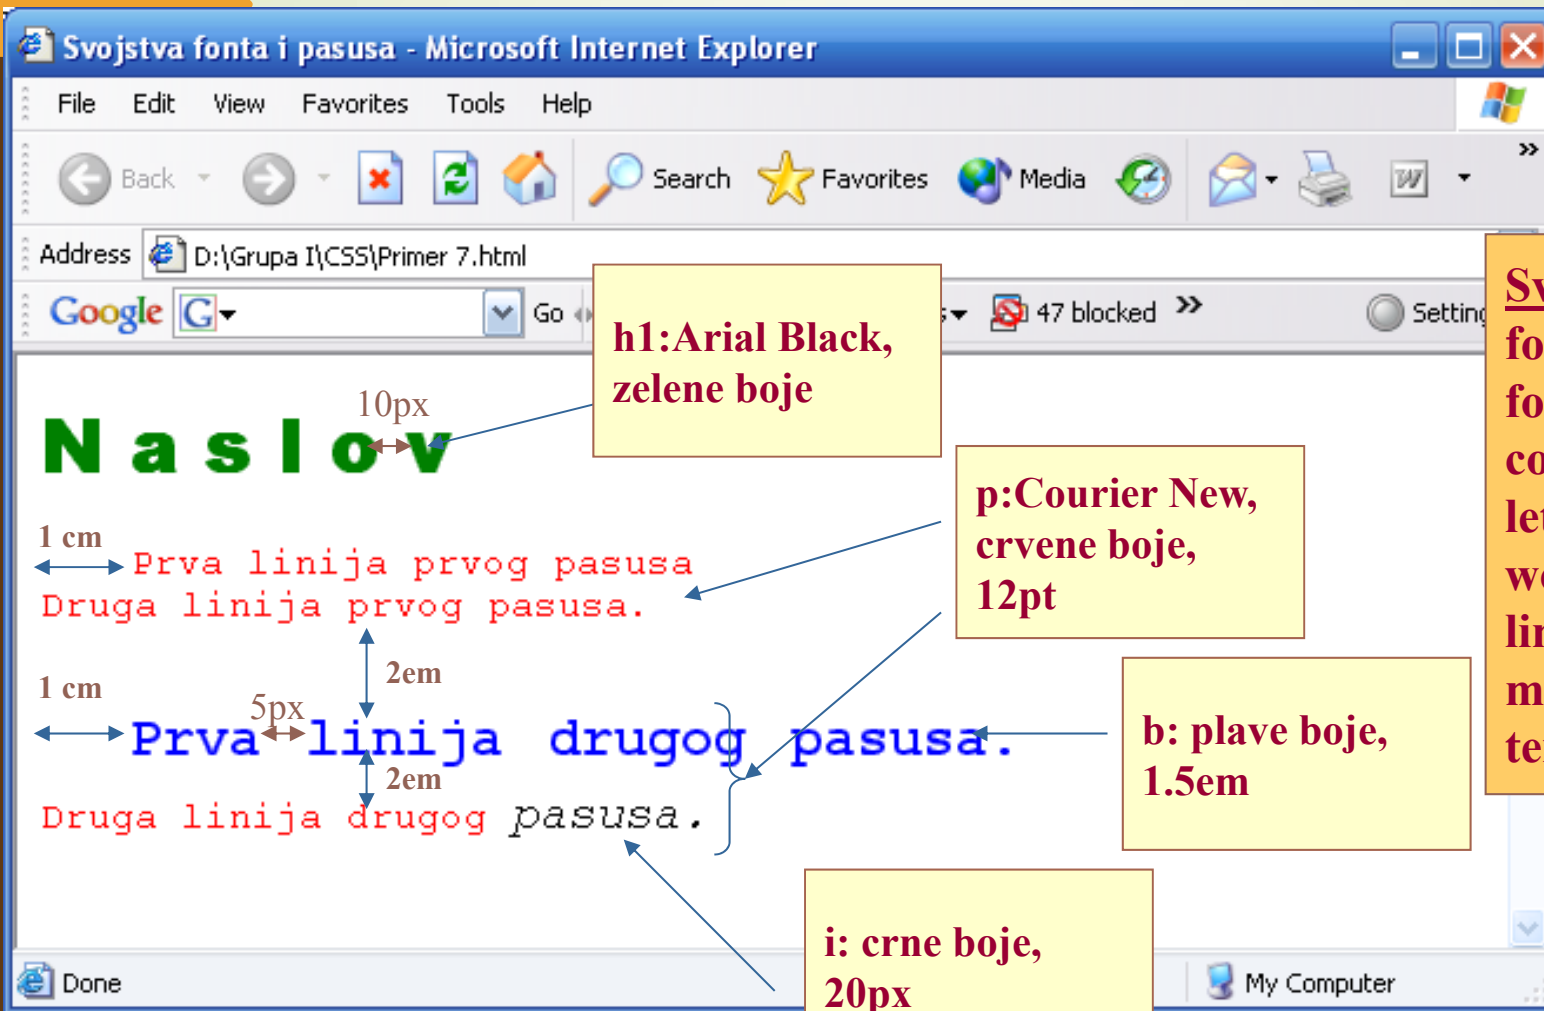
Svojstva fonta i pasusa - Microsoft Internet Explorer

File Edit View Favorites Tools Help

Back Search Favorites Media

Address D:\Grupa I\CSS\Primer 7.html

Google G Go 47 blocked Setting

N a s l o v

10px

h1:Arial Black, zelene boje

1 cm

Prva linija prvog pasusa
Druga linija prvog pasusa.

p:Courier New, crvene boje, 12pt

2em

1 cm

5px

Prva linija drugog pasusa.

2em

b: plave boje, 1.5em

Druga linija drugog pasusa.

i: crne boje, 20px

Sv
fo
fo
co
le
w
li
m
te

Done

My Computer